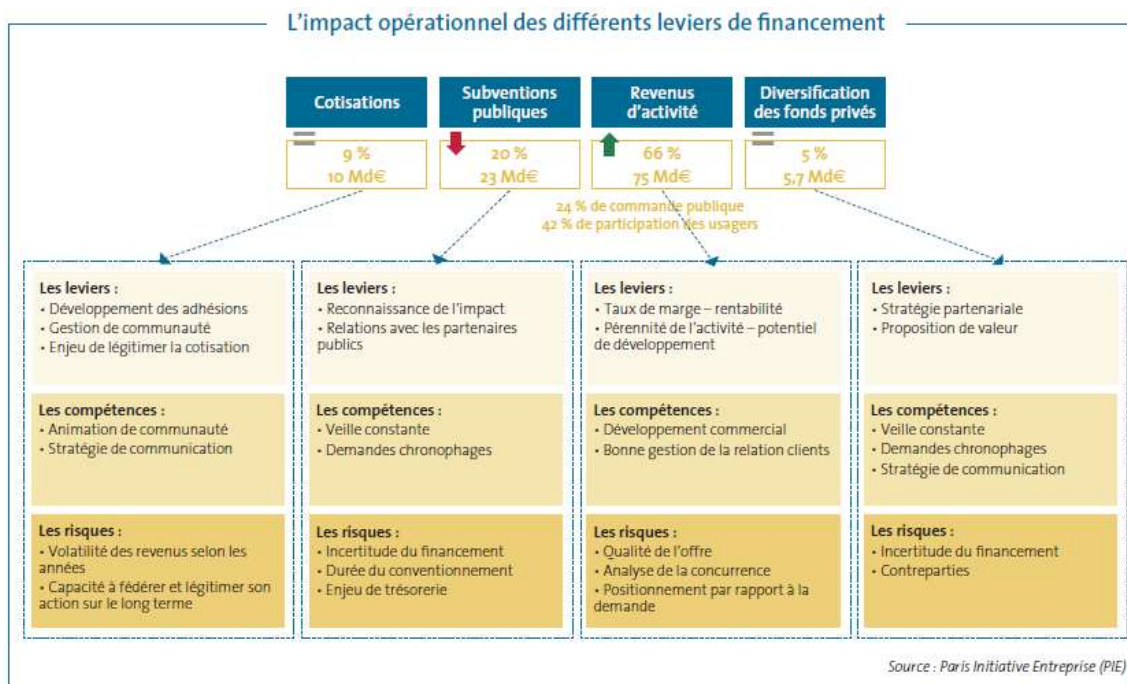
L'impact opérationnel des différents leviers de financement

Cotisations

9 %
10 Md€

Subventions publiques

20 %
23 Md€

Revenus d'activité

66 %
75 Md€

Diversification des fonds privés

5 %
5,7 Md€

24 % de commande publique
42 % de participation des usagers

Les leviers :
• Développement des adhésions
• Gestion de communauté
• Enjeu de légitimer la cotisation

Les compétences :
• Animation de communauté
• Stratégie de communication

Les risques :
• Volatilité des revenus selon les années
• Capacité à fédérer et légitimer son action sur le long terme

Les leviers :
• Reconnaissance de l'impact
• Relations avec les partenaires publics

Les compétences :
• Veille constante
• Demandes chronophages

Les risques :
• Incertitude du financement
• Durée du conventionnement
• Enjeu de trésorerie

Les leviers :
• Taux de marge – rentabilité
• Pérennité de l'activité – potentiel de développement

Les compétences :
• Développement commercial
• Bonne gestion de la relation clients

Les risques :
• Qualité de l'offre
• Analyse de la concurrence
• Positionnement par rapport à la demande

Les leviers :
• Stratégie partenariale
• Proposition de valeur

Les compétences :
• Veille constante
• Demandes chronophages
• Stratégie de communication

Les risques :
• Incertitude du financement
• Contreparties

Source : Paris Initiative Entreprise (PIE)